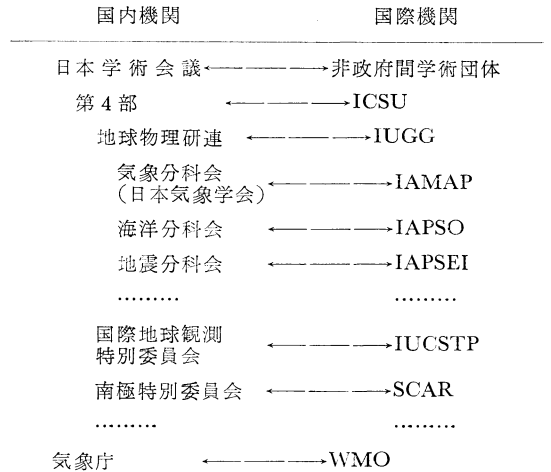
| 国内機関 | 国際機関 |
|---|---|
| 日本学術会議 | 非政府間学術団体 |
| 第4部 | ICSU |
| 地球物理研連 | IUGG |
| 気象分科会（日本気象学会） | IAMAP |
| 海洋分科会 | IAPSO |
| 地震分科会 | IAPSEI |
| ……… | ……… |
| 国際地球観測特別委員会 | IUCSTP |
| 南極特別委員会 | SCAR |
| ……… | ……… |
| 気象庁 | WMO |